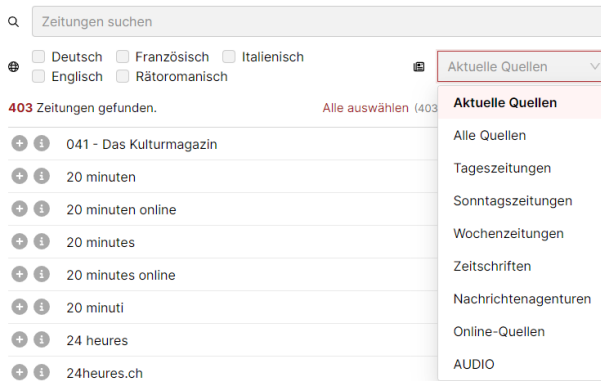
Zeitungen suchen

Deutsch Französisch Italienisch
Englisch Rätoromanisch

Aktuelle Quellen

403 Zeitungen gefunden.

Alle auswählen (403

Aktuelle Quellen
Alle Quellen
Tageszeitungen
Sonntagszeitungen
Wochenzeitungen
Zeitschriften
Nachrichtenagenturen
Online-Quellen
AUDIO

041 - Das Kulturmagazin
20 minuten
20 minuten online
20 minutes
20 minutes online
20 minuti
24 heures
24heures.ch